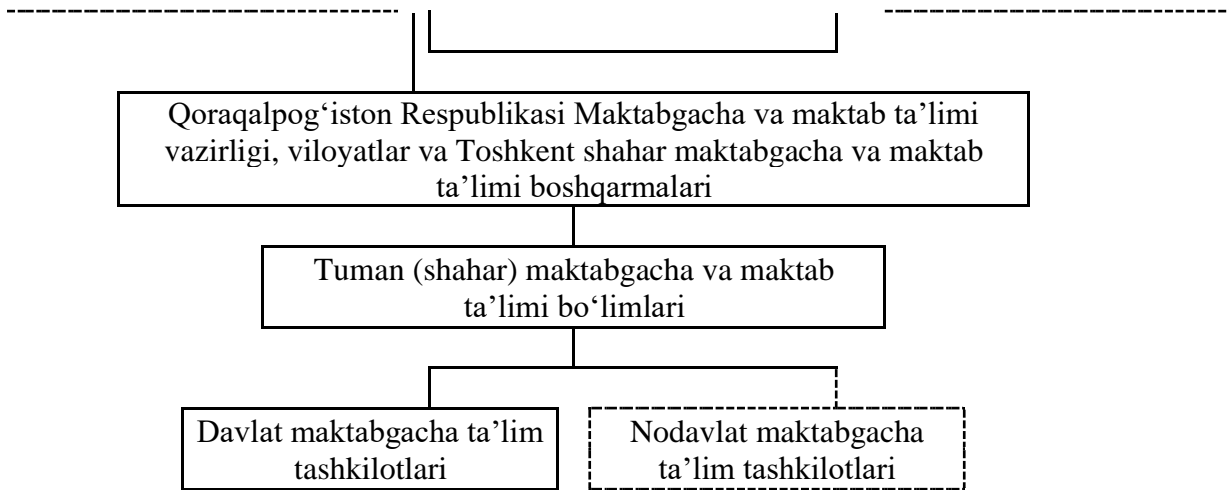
Qoraqalpog‘iston Respublikasi Maktabgacha va maktab ta’limi vazirligi, viloyatlar va Toshkent shahar maktabgacha va maktab ta’limi boshqarmalari

Tuman (shahar) maktabgacha va maktab ta’limi bo‘limlari

Davlat maktabgacha ta’lim tashkilotlari

Nodavlat maktabgacha ta’lim tashkilotlari